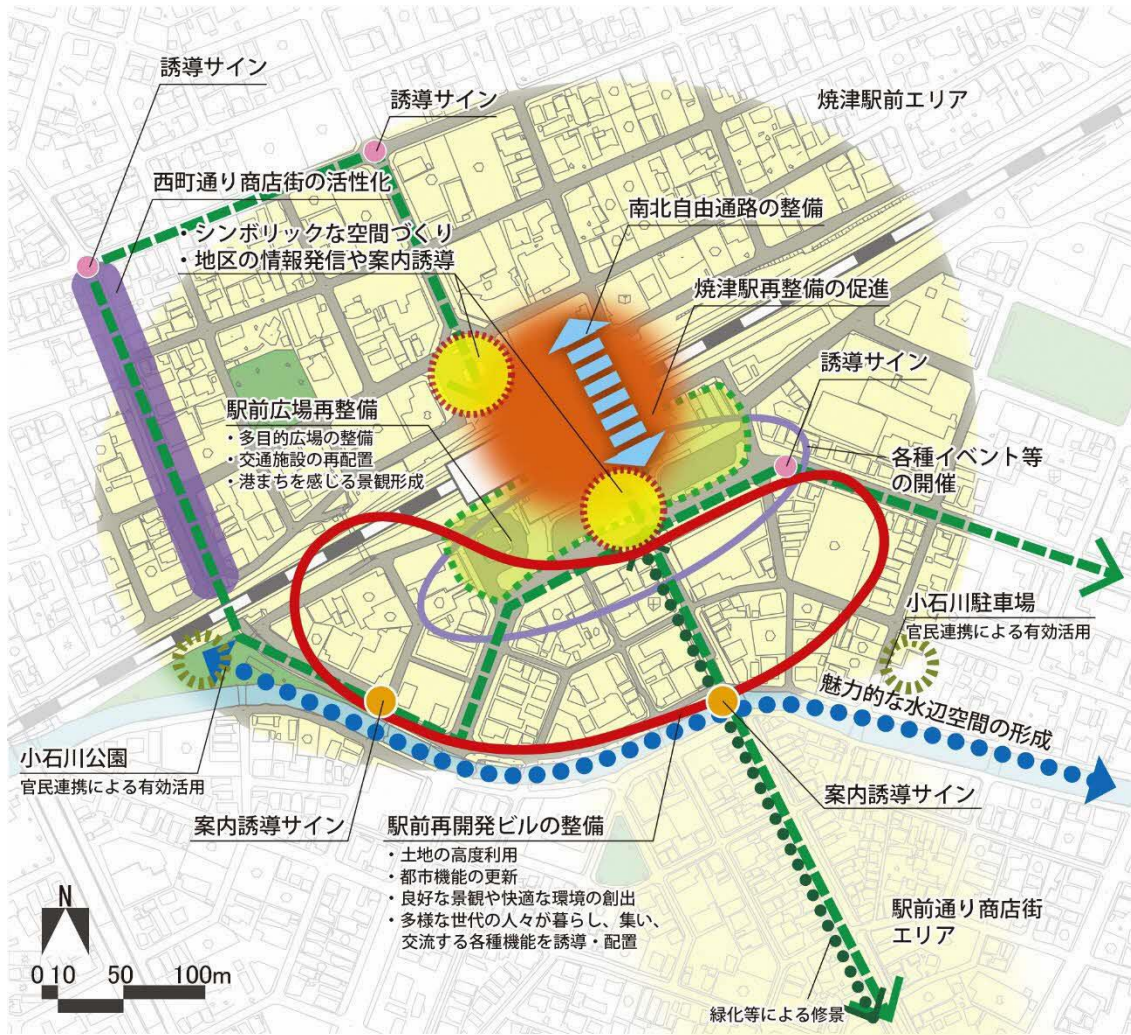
誘導サイン

誘導サイン

焼津駅前エリア

西町通り商店街の活性化

・シンボリックな空間づくり
・地区の情報発信や案内誘導

南北自由通路の整備

焼津駅再整備の促進

誘導サイン

駅前広場再整備
・多目的広場の整備
・交通施設の再配置
・港まちを感じる景観形成

各種イベント等の開催

小石川駐車場
官民連携による有効活用

魅力的な水辺空間の形成

小石川公園
官民連携による有効活用

案内誘導サイン

案内誘導サイン

駅前再開発ビルの整備
・土地の高度利用
・都市機能の更新
・良好な景観や快適な環境の創出
・多様な世代の人々が暮らし、集い、交流する各種機能を誘導・配置

駅前通り商店街エリア

N

0 10 50 100m

緑化等による修景